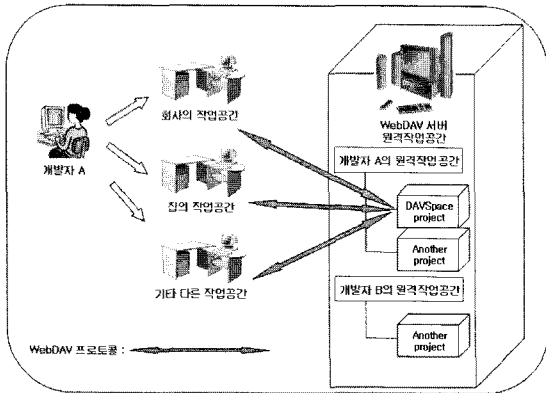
개발자 A

회사의 작업공간

집의 작업공간

기타 다른 작업공간

WebDAV 서버
원격작업공간

개발자 A의 원격작업공간

DAVSpace project

Another project

개발자 B의 원격작업공간

Another project

WebDAV 프로토콜 :